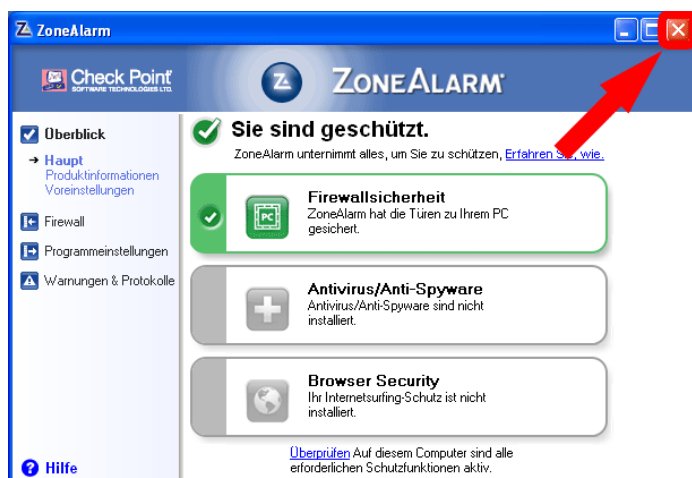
ZoneAlarm

Check Point SOFTWARE TECHNOLOGIES LTD.

ZONEALARM

Überblick
Haupt
Produktinformationen
Voreinstellungen
Firewall
Programmeinstellungen
Warnungen & Protokolle

Sie sind geschützt.
ZoneAlarm unternimmt alles, um Sie zu schützen, Erfahren Sie, wie.

Firewallsicherheit
ZoneAlarm hat die Türen zu Ihrem PC gesichert.

Antivirus/Anti-Spyware
Antivirus/Anti-Spyware sind nicht installiert.

Browser Security
Ihr Internetsurfing-Schutz ist nicht installiert.

Überprüfen Auf diesem Computer sind alle erforderlichen Schutzfunktionen aktiv.

Hilfe